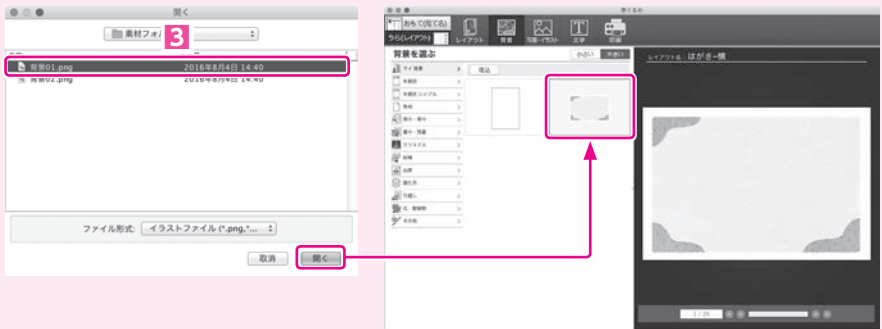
開く

素材フォル

3

背景01.png 2016年8月4日 14:40

背景02.png 2016年8月4日 14:40

ファイル形式: イラストファイル (*.png,*...

取消

開く

書くるめ

おもて(宛て名)

うら(レイアウト)

レイアウト

背景

写真・イラスト

文字

印刷

背景を選ぶ

小さい

大きい

マイ背景

年賀状

年賀状シンプル

無地

暑中・残暑

寒中・見舞

クリスマス

結婚

出産

誕生日

引越し

仮・素材集

その他

追加

レイアウト名 はがき-横

1 / 26